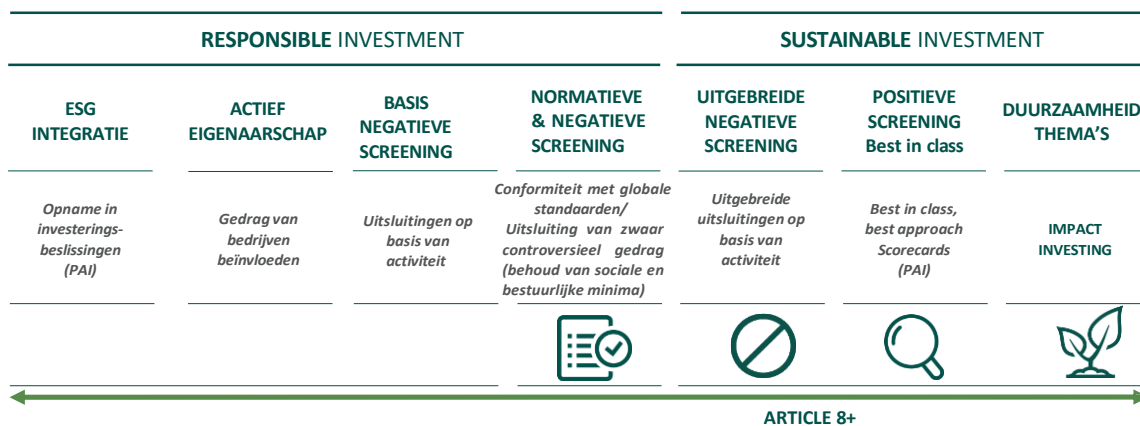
RESPONSIBLE INVESTMENT

SUSTAINABLE INVESTMENT

ESG INTEGRATIE

Opname in investeringsbeslissingen (PAI)

ACTIEF EIGENAARSCHAP

Gedrag van bedrijven beïnvloeden

BASIS NEGATIEVE SCREENING

Uitsluitingen op basis van activiteit

NORMATIEVE & NEGATIEVE SCREENING

Conformiteit met globale standaarden/ Uitsluiting van zwaar controversieel gedrag (behoud van sociale en bestuurlijke minima)

UITGEBREIDE NEGATIEVE SCREENING

Uitgebreide uitsluitingen op basis van activiteit

POSITIEVE SCREENING Best in class

Best in class, best approach Scorecards (PAI)

DUURZAAMHEID THEMA'S

IMPACT INVESTING

ARTICLE 8+